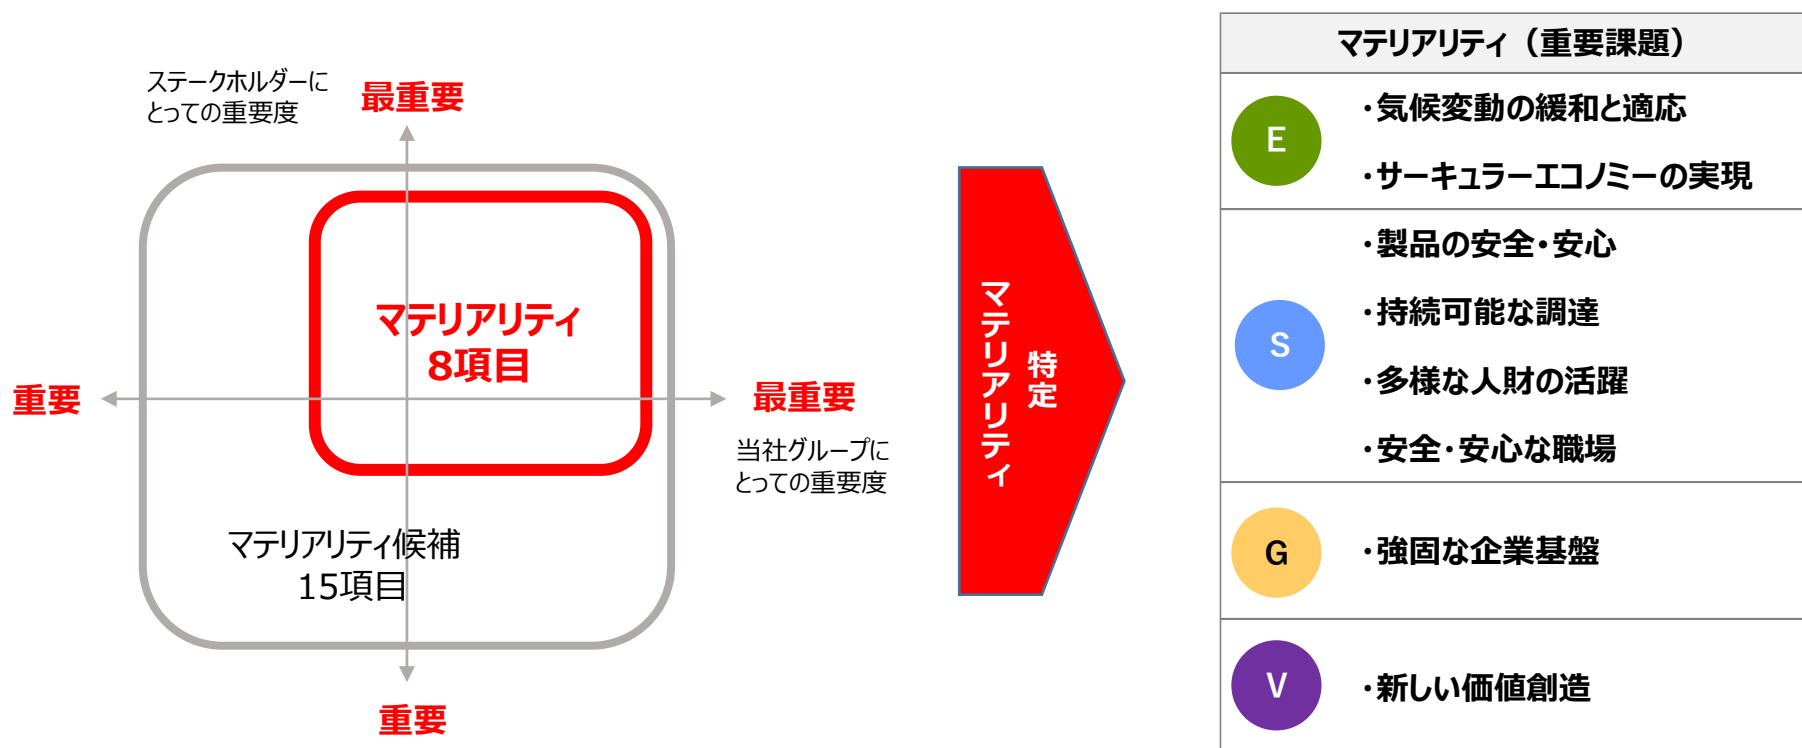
ステークホルダーにとっての重要度

最重要

マテリアリティ
8項目

重要

最重要

当社グループにとっての重要度

マテリアリティ候補
15項目

重要

マテリアリティ 特定

| マテリアリティ（重要課題） | |
|---|---|
| E | ・気候変動の緩和と適応<br>・サーキュラーエコノミーの実現 |
| S | ・製品の安全・安心<br>・持続可能な調達<br>・多様な人財の活躍<br>・安全・安心な職場 |
| G | ・強固な企業基盤 |
| V | ・新しい価値創造 |